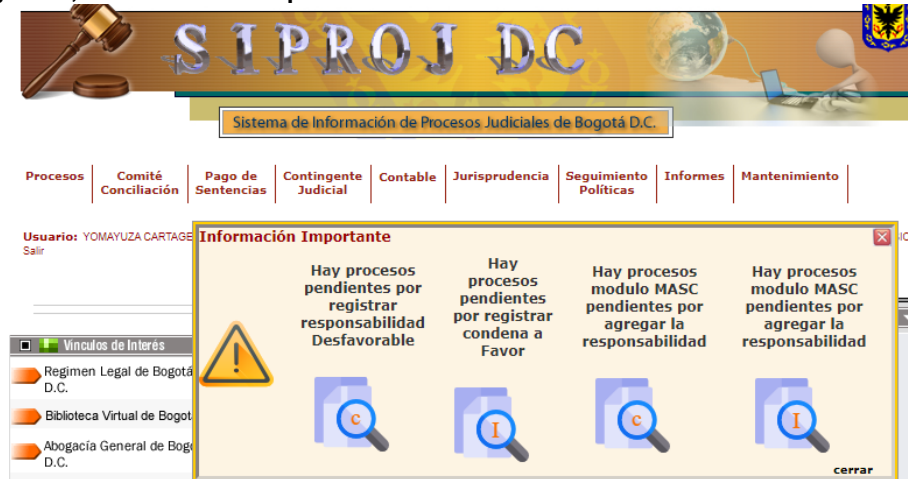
SIPROJ DC

Sistema de Información de Procesos Judiciales de Bogotá D.C.

Procesos | Comité Conciliación | Pago de Sentencias | Contingente Judicial | Contable | Jurisprudencia | Seguimiento Políticas | Informes | Mantenimiento

Usuario: YOMAYUZA CARTAGE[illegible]
Salir

Vínculos de Interés
Regimen Legal de Bogotá D.C.
Biblioteca Virtual de Bogotá
Abogacía General de Bogo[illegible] D.C.

Información Importante

Hay procesos pendientes por registrar responsabilidad Desfavorable

Hay procesos pendientes por registrar condena a Favor

Hay procesos modulo MASC pendientes por agregar la responsabilidad

Hay procesos modulo MASC pendientes por agregar la responsabilidad

C
I
C
I

cerrar